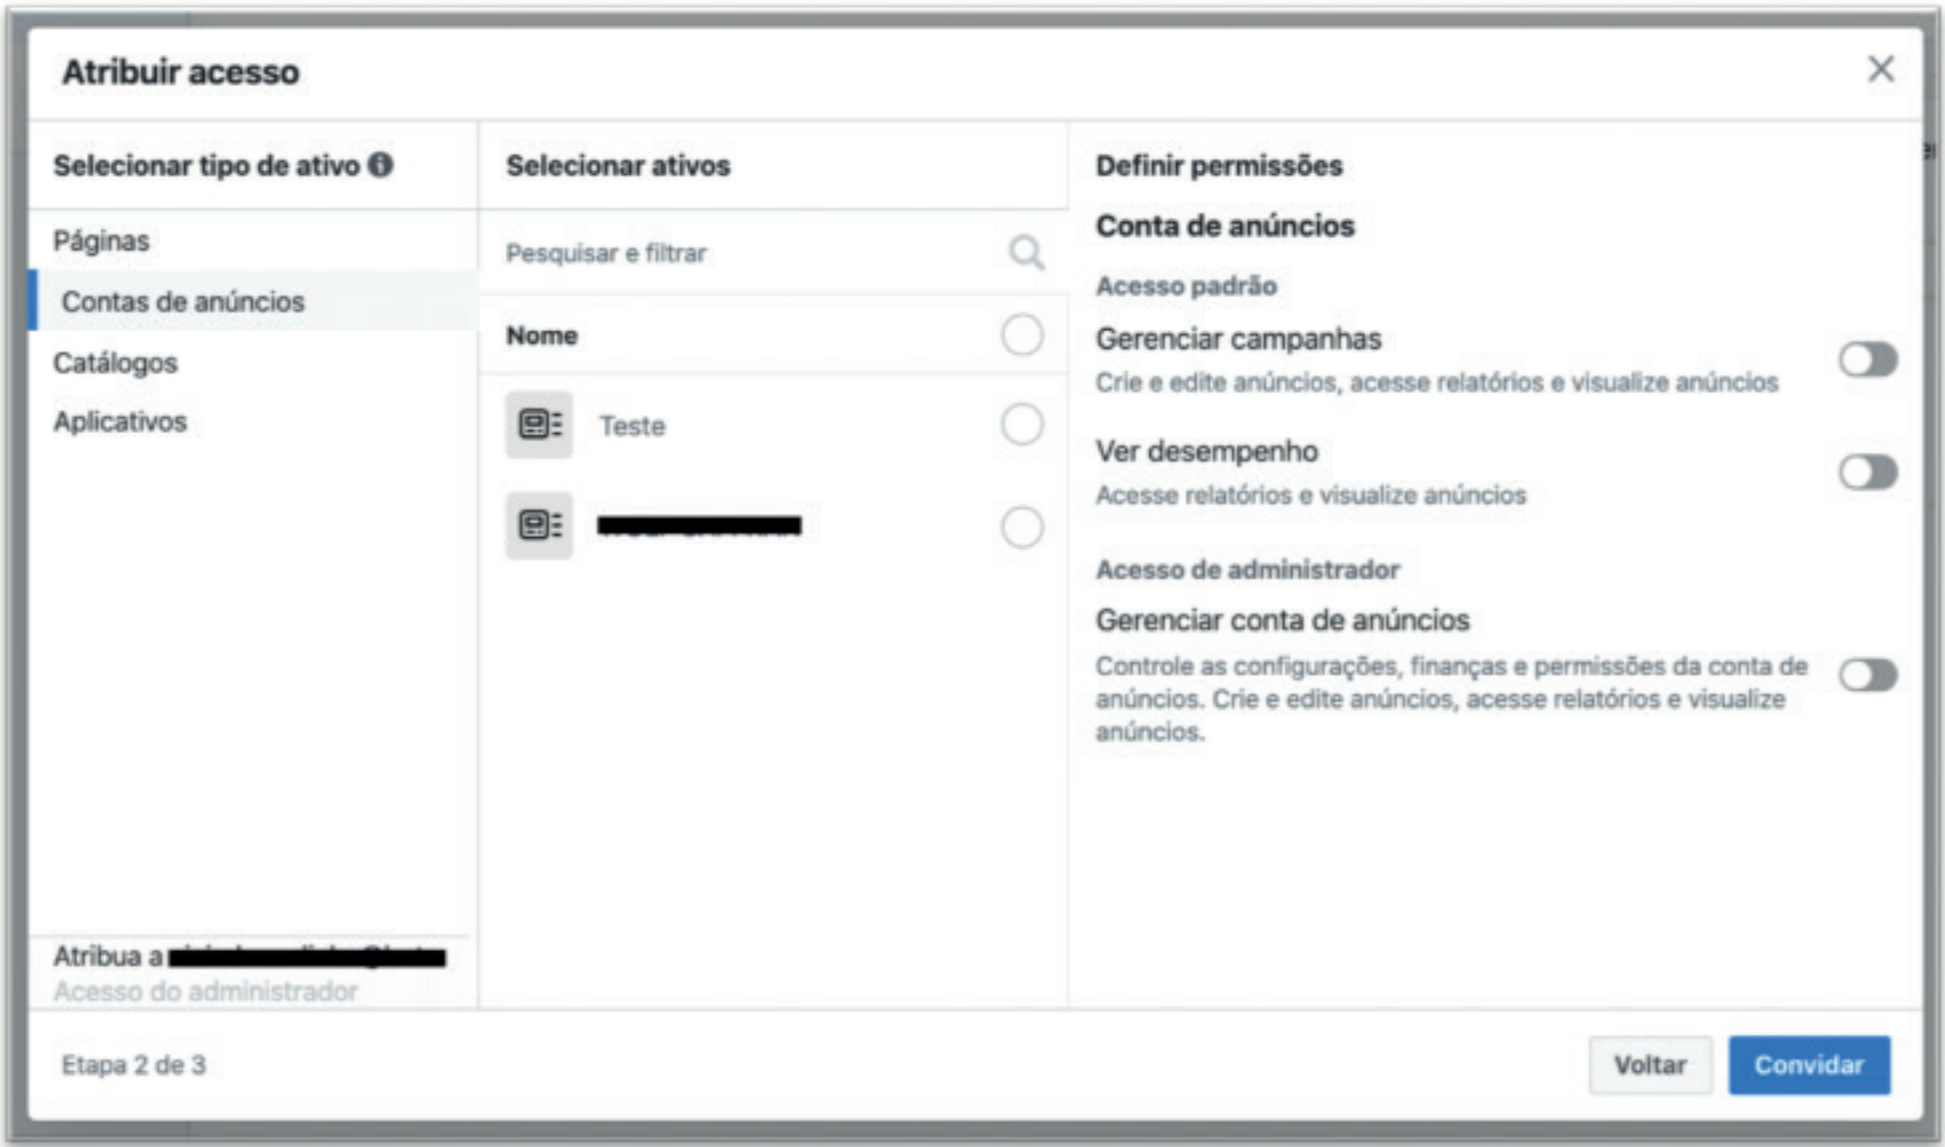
Atribuir acesso

Selecionar tipo de ativo

Páginas

Contas de anúncios

Catálogos

Aplicativos

Atribua a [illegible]

Acesso do administrador

Selecionar ativos

Pesquisar e filtrar

Nome

Teste

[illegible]

Definir permissões

Conta de anúncios

Acesso padrão

Gerenciar campanhas

Crie e edite anúncios, acesse relatórios e visualize anúncios

Ver desempenho

Acesse relatórios e visualize anúncios

Acesso de administrador

Gerenciar conta de anúncios

Controle as configurações, finanças e permissões da conta de anúncios. Crie e edite anúncios, acesse relatórios e visualize anúncios.

Etapa 2 de 3

Voltar

Convidar